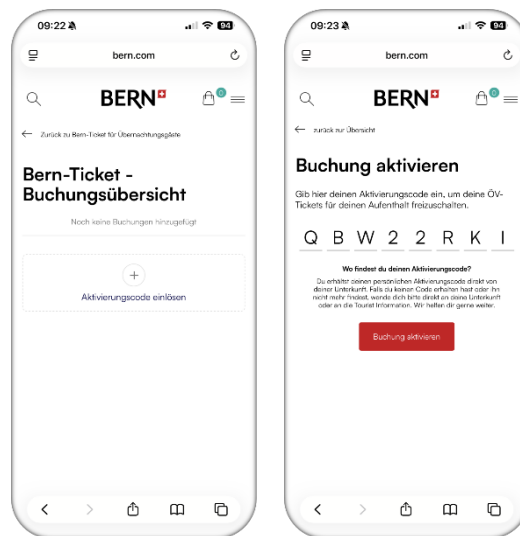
09:22

94

bern.com

BERN

0

← Zurück zu Bern-Ticket für Übernachtungsgäste

Bern-Ticket - Buchungsübersicht

Noch keine Buchungen hinzugefügt

+

Aktivierungscode einlösen

09:23

94

bern.com

BERN

0

← zurück zur Übersicht

Buchung aktivieren

Gib hier deinen Aktivierungscode ein, um deine ÖV-Tickets für deinen Aufenthalt freizuschalten.

Q B W 2 2 R K I

Wo findest du deinen Aktivierungscode?

Du erhältst deinen persönlichen Aktivierungscode direkt von deiner Unterkunft. Falls du keinen Code erhalten hast oder ihn nicht mehr findest, wende dich bitte direkt an deine Unterkunft oder an die Tourist Information. Wir helfen dir gerne weiter.

Buchung aktivieren